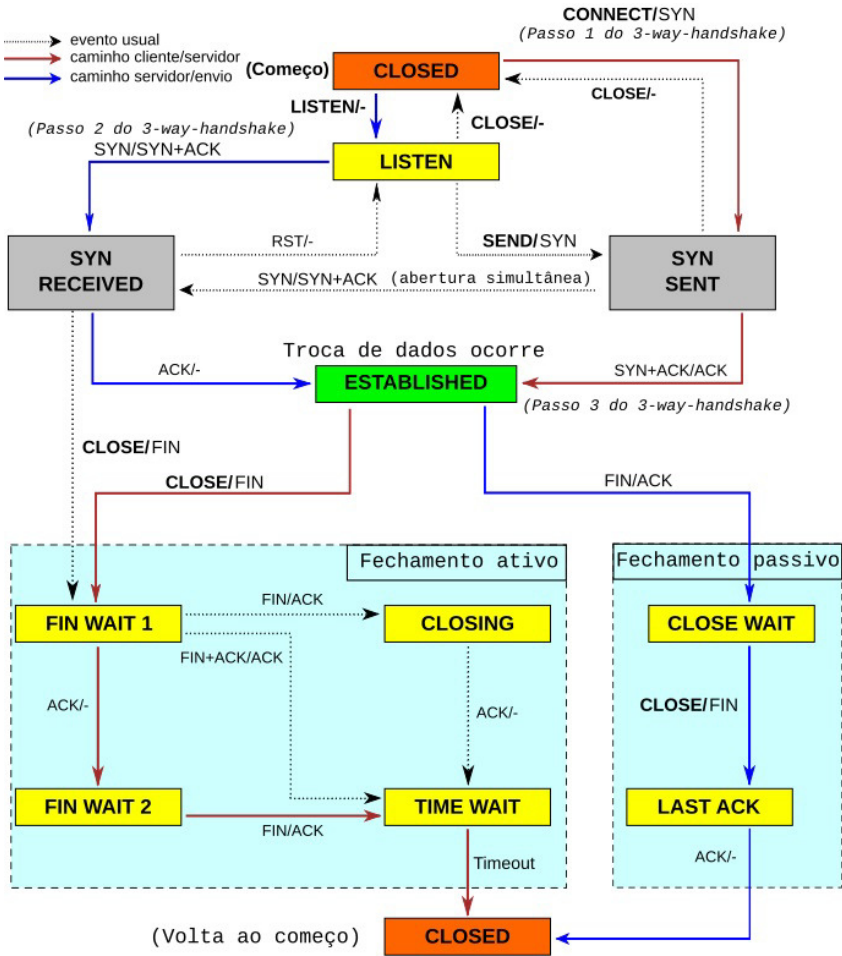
evento usual
caminho cliente/servidor
caminho servidor/envio

CONNECT/SYN
(Passo 1 do 3-way-handshake)

(Começo) CLOSED

CLOSE/-

LISTEN/-

CLOSE/-

(Passo 2 do 3-way-handshake)
SYN/SYN+ACK

LISTEN

RST/-

SEND/SYN

SYN RECEIVED

SYN/SYN+ACK (abertura simultânea)

SYN SENT

Troca de dados ocorre

ACK/-

ESTABLISHED

SYN+ACK/ACK
(Passo 3 do 3-way-handshake)

CLOSE/FIN

CLOSE/FIN

FIN/ACK

Fechamento ativo

Fechamento passivo

FIN WAIT 1

FIN/ACK

CLOSING

CLOSE WAIT

FIN+ACK/ACK

ACK/-

ACK/-

CLOSE/FIN

FIN WAIT 2

FIN/ACK

TIME WAIT

LAST ACK

Timeout

ACK/-

(Volta ao começo)

CLOSED